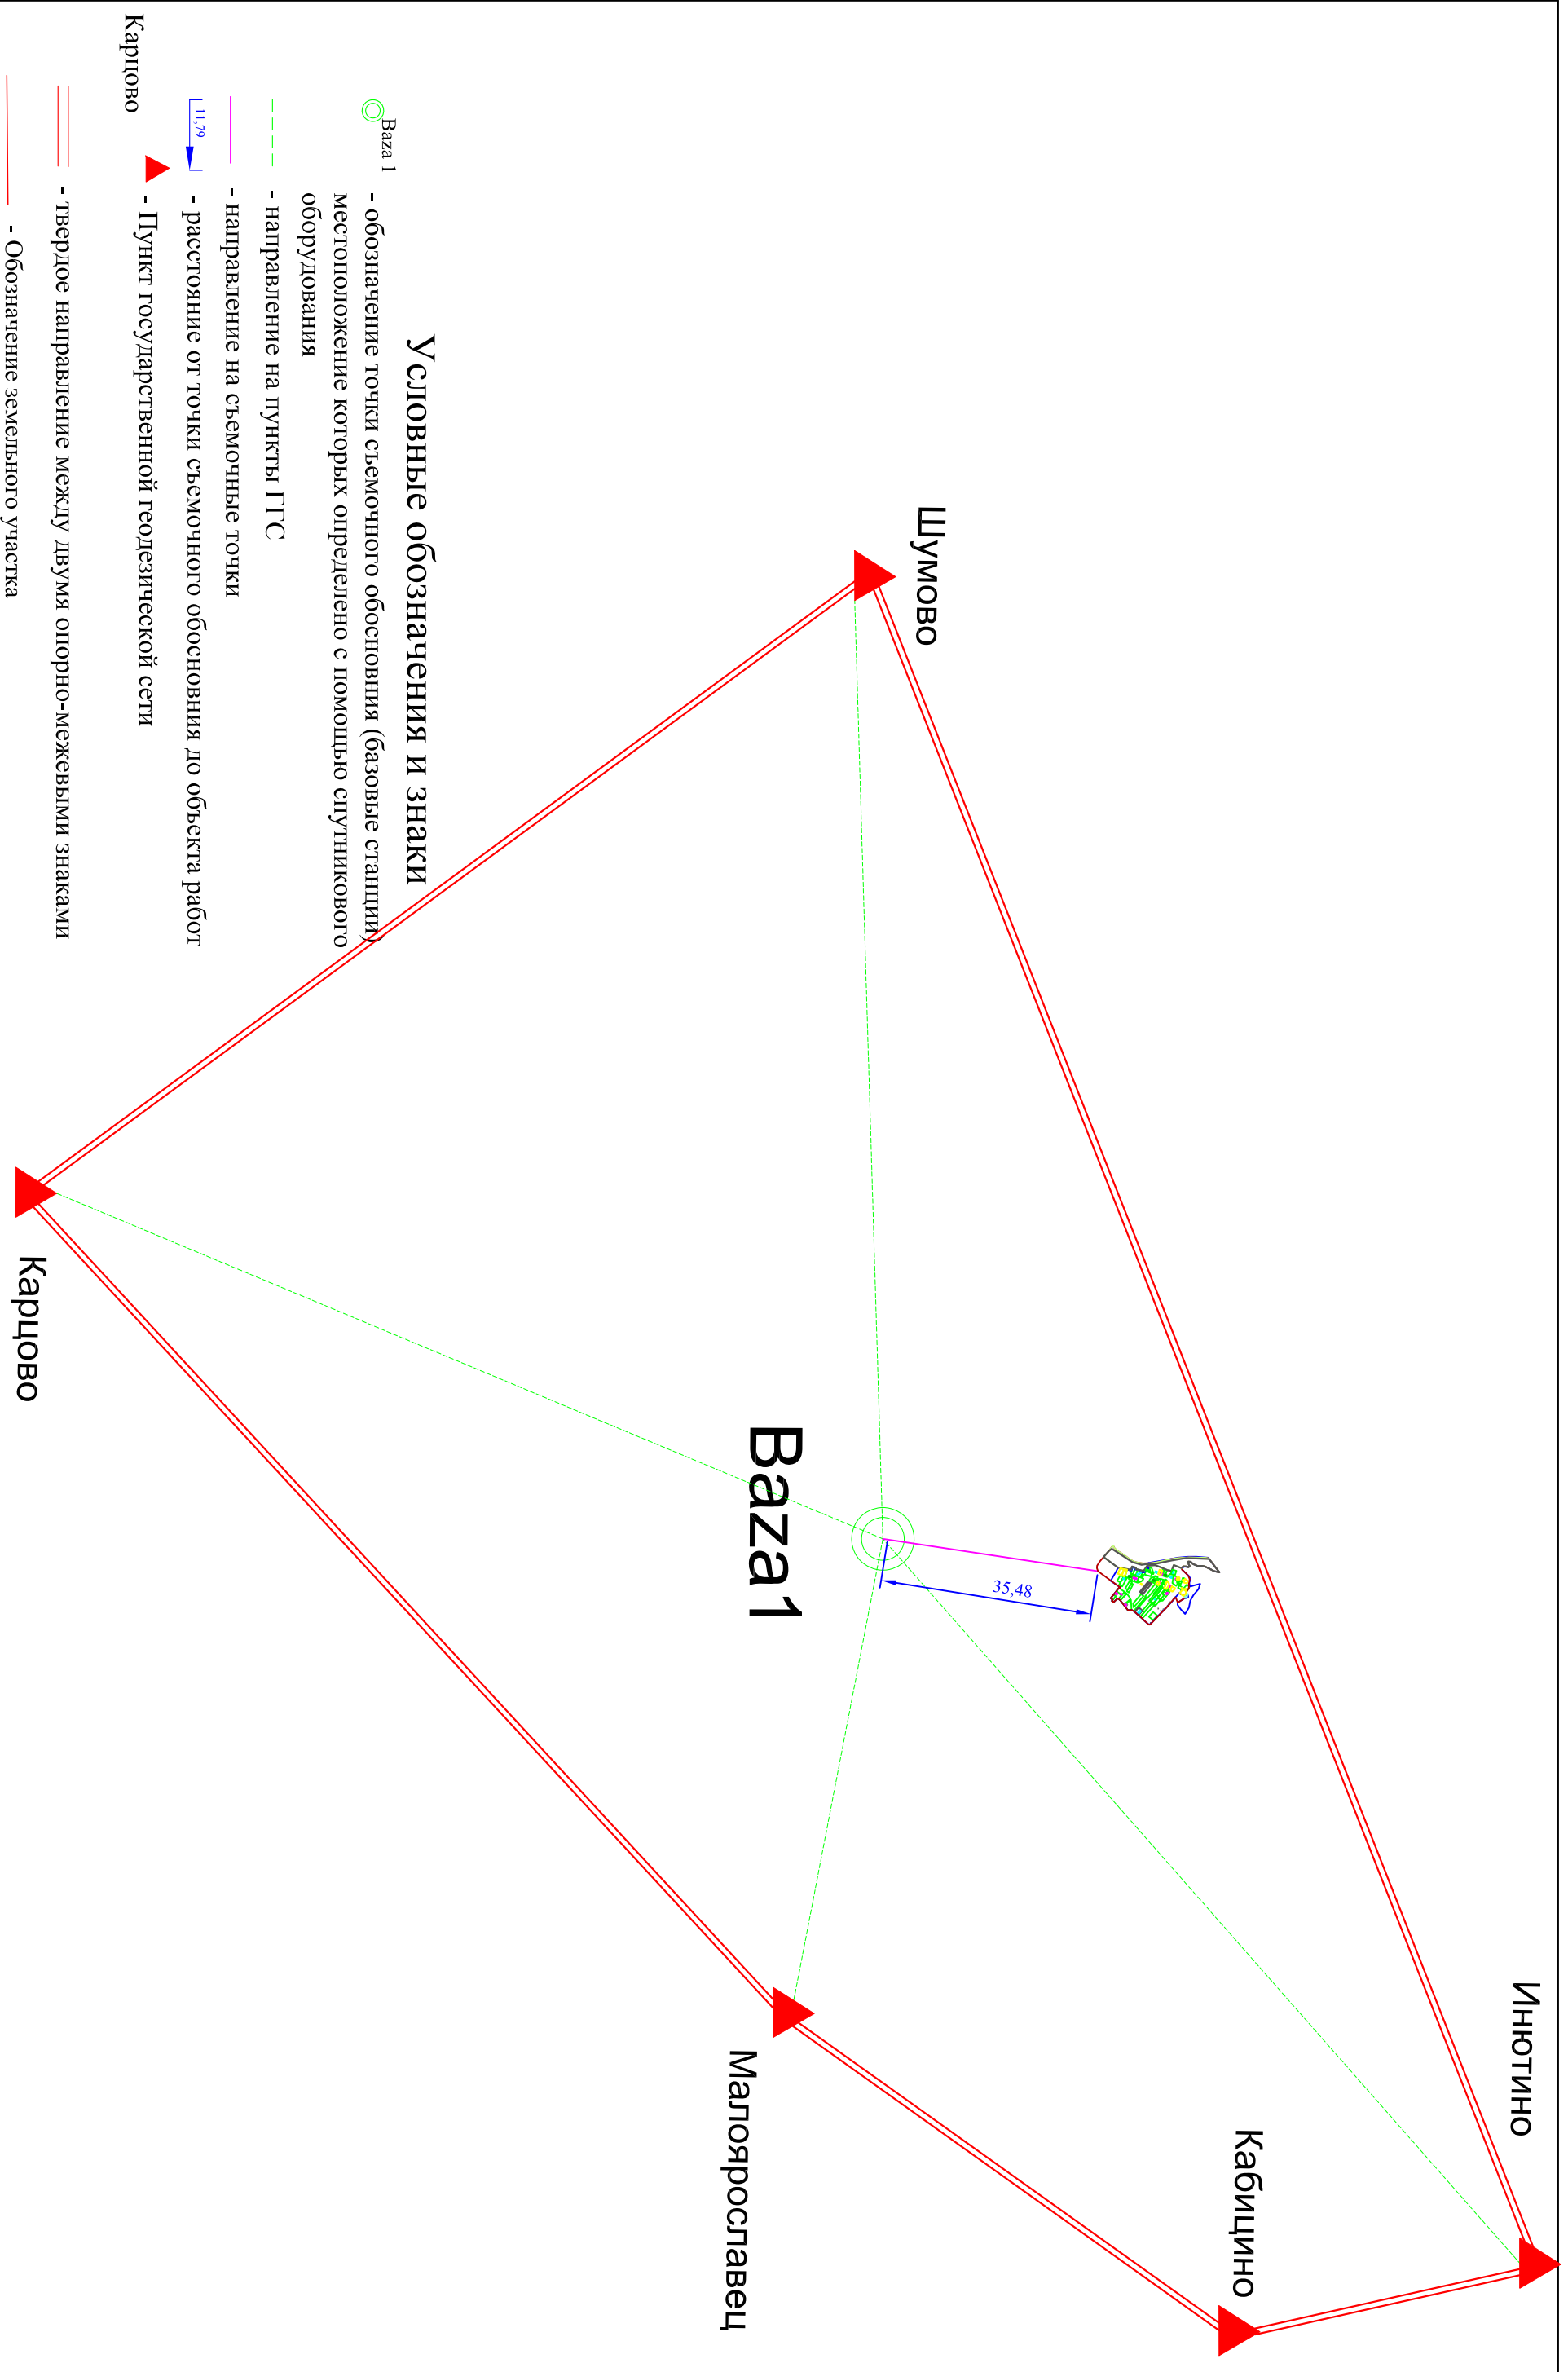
Условные обозначения и знаки

Baza 1 - обозначение точки съемочного обоснования (базовые станции), местоположение которых определено с помощью спутникового оборудования

- направление на пункты ГГС

- направление на съемочные точки

11,79 - расстояние от точки съемочного обоснования до объекта работ

Карцово - Пункт государственной геодезической сети

- твердое направление между двумя опорно-межевыми знаками

- Обозначение земельного участка

Шумово

Карцово

Baza1

35,48

Малоярославец

Кабицино

Иньютино